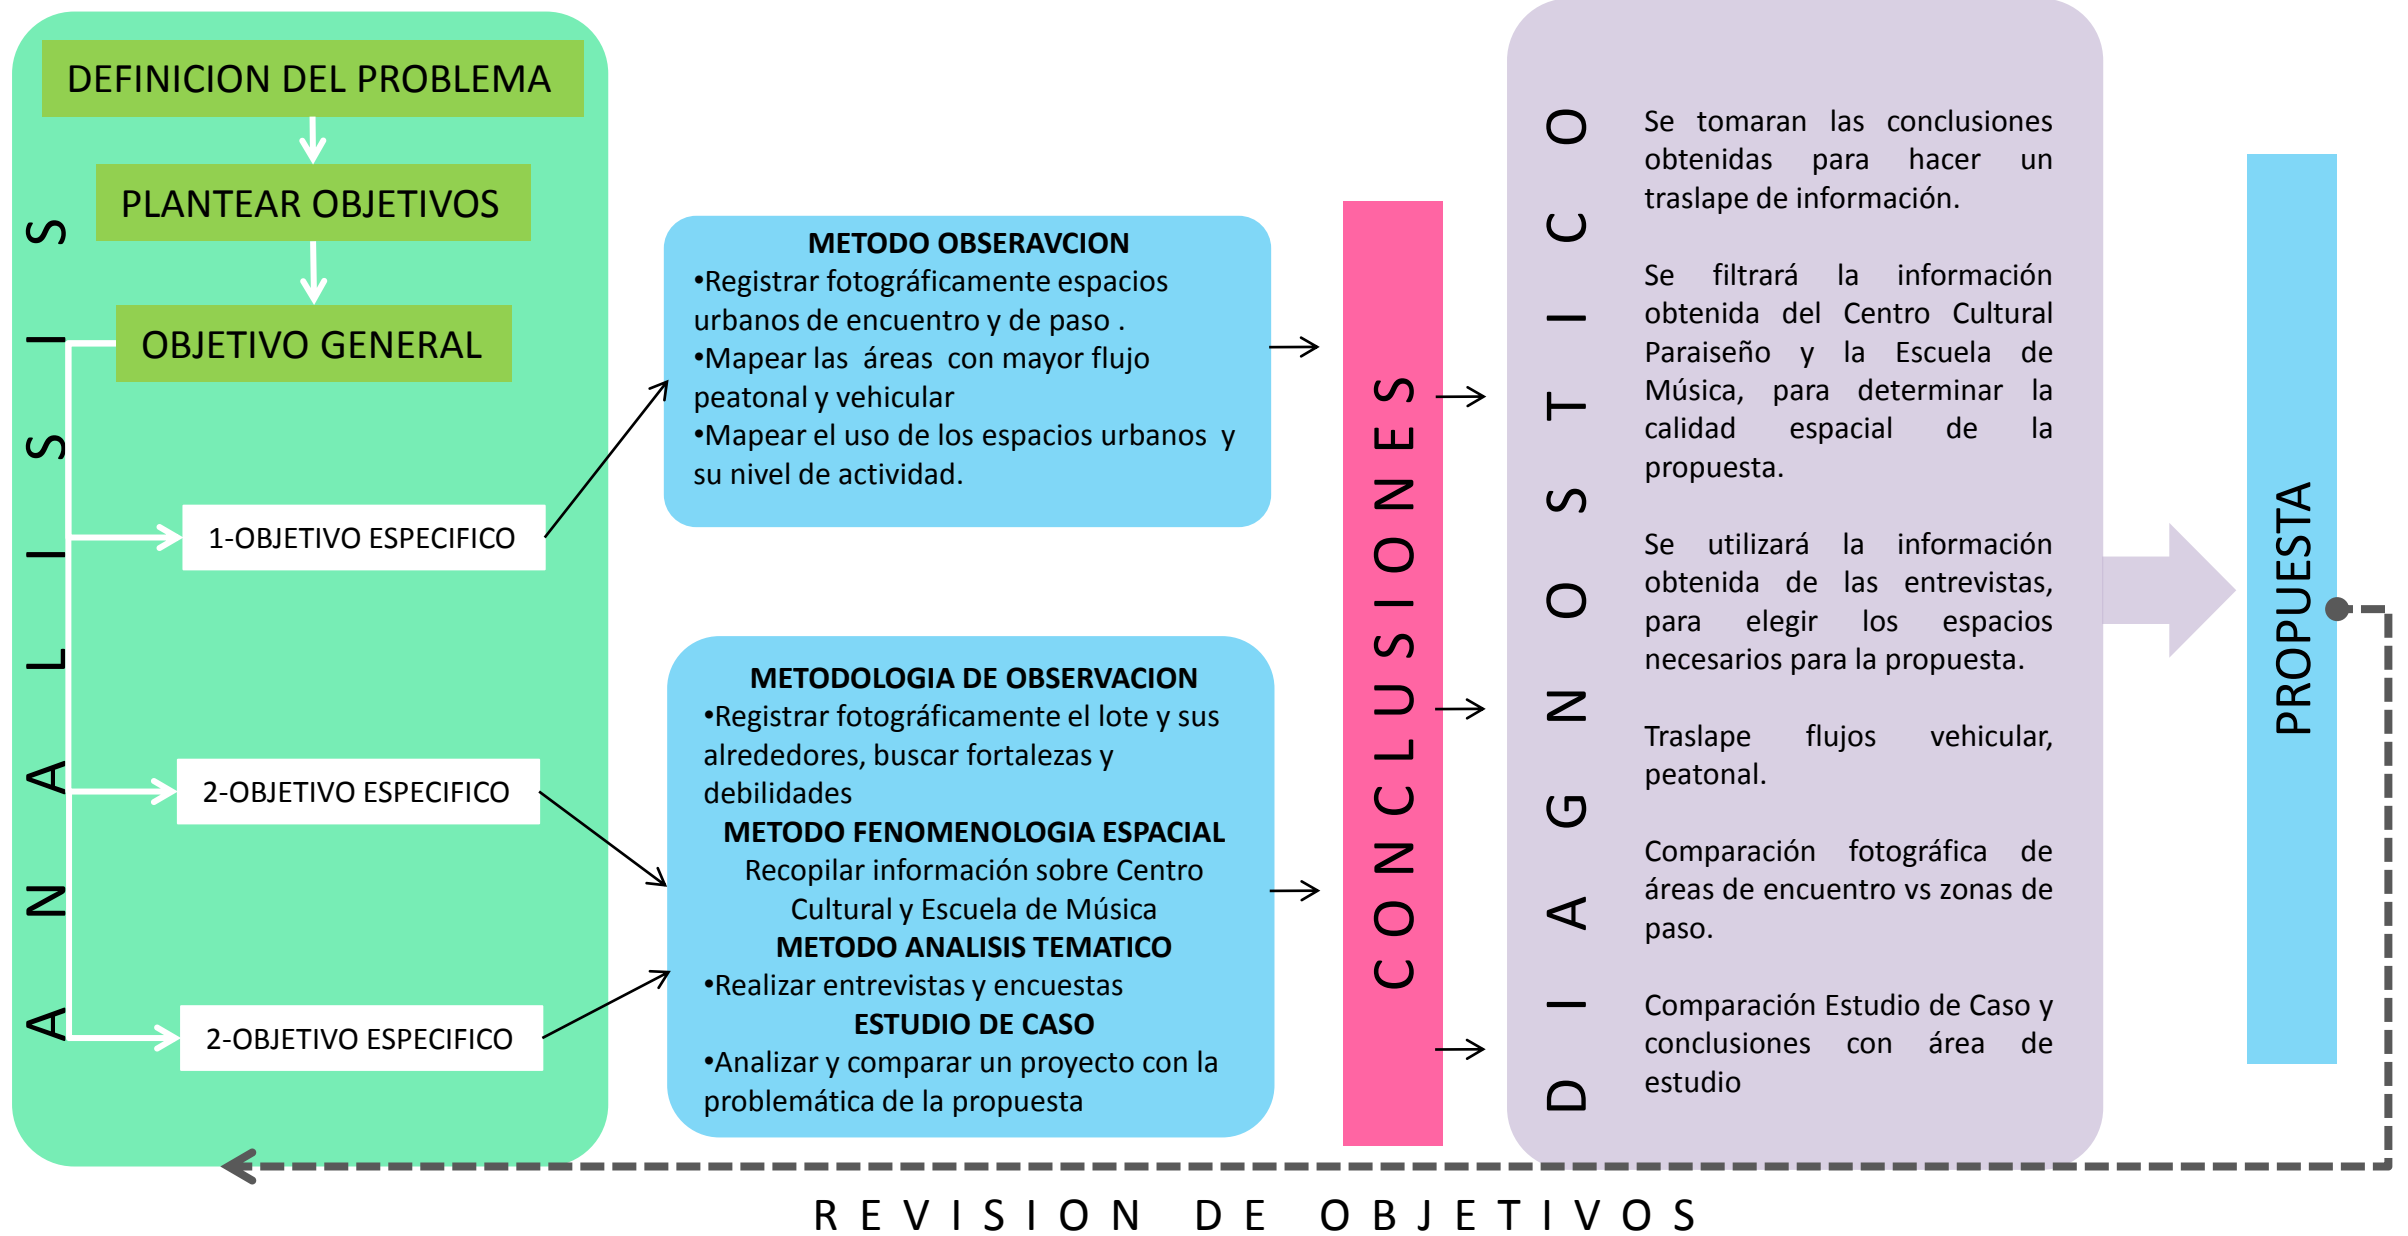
ANALISIS

DEFINICION DEL PROBLEMA

PLANTEAR OBJETIVOS

OBJETIVO GENERAL

1-OBJETIVO ESPECIFICO

2-OBJETIVO ESPECIFICO

2-OBJETIVO ESPECIFICO

METODO OBSERAVCION
•Registrar fotográficamente espacios urbanos de encuentro y de paso .
•Mapear las áreas con mayor flujo peatonal y vehicular
•Mapear el uso de los espacios urbanos y su nivel de actividad.

METODOLOGIA DE OBSERVACION
•Registrar fotográficamente el lote y sus alrededores, buscar fortalezas y debilidades
METODO FENOMENOLOGIA ESPACIAL
Recopilar información sobre Centro Cultural y Escuela de Música
METODO ANALISIS TEMATICO
•Realizar entrevistas y encuestas
ESTUDIO DE CASO
•Analizar y comparar un proyecto con la problemática de la propuesta

CONCLUSIONES

DIAGNOSTICO

Se tomaran las conclusiones obtenidas para hacer un traslape de información.

Se filtrará la información obtenida del Centro Cultural Paraiseño y la Escuela de Música, para determinar la calidad espacial de la propuesta.

Se utilizará la información obtenida de las entrevistas, para elegir los espacios necesarios para la propuesta.

Traslape flujos vehicular, peatonal.

Comparación fotográfica de áreas de encuentro vs zonas de paso.

Comparación Estudio de Caso y conclusiones con área de estudio

PROPUESTA

REVISION DE OBJETIVOS